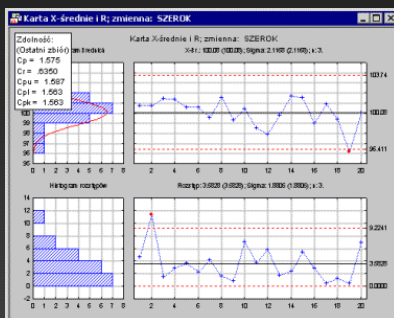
Karta X-średnie i R; zmienna: SZEROK

Karta X-średnie i R; zmienna: SZEROK

Zdolność:
(Ostatni zbiór)
Cp = 1.575
Cr = .6350
Cpu = 1.587
Cpl = 1.563
Cpk= 1.563

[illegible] średnich

X-śr.: 100.08 (100.08); Sigma: 2.1169 (2.1169); n: 3.

103.74
100.08
96.411

104
102
100
98
96

0 1 2 3 4 5 6 7 8

2 4 6 8 10 12 14 16 18 20

Histogram rozstępów

Rozstęp: 3.5828 (3.5828); Sigma: 1.8806 (1.8806); n: 3.

9.2241
3.5828
0.0000

12
10
8
6
4
2
0

0 1 2 3 4 5 6 7 8

2 4 6 8 10 12 14 16 18 20